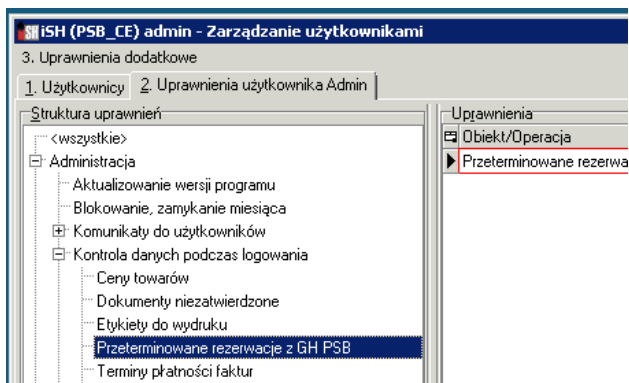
iSH (PSB_CE) admin - Zarządzanie użytkownikami

3. Uprawnienia dodatkowe

1. Użytkownicy | 2. Uprawnienia użytkownika Admin

Struktura uprawnień

<wszystkie>
Administracja
Aktualizowanie wersji programu
Blokowanie, zamykanie miesiąca
Komunikaty do użytkowników
Kontrola danych podczas logowania
Ceny towarów
Dokumenty niezatwierdzone
Etykiety do wydruku
Przeterminowane rezerwacje z GH PSB
Terminy płatności faktur

Uprawnienia

Obiekt/Operacja
Przeterminowane rezerwa